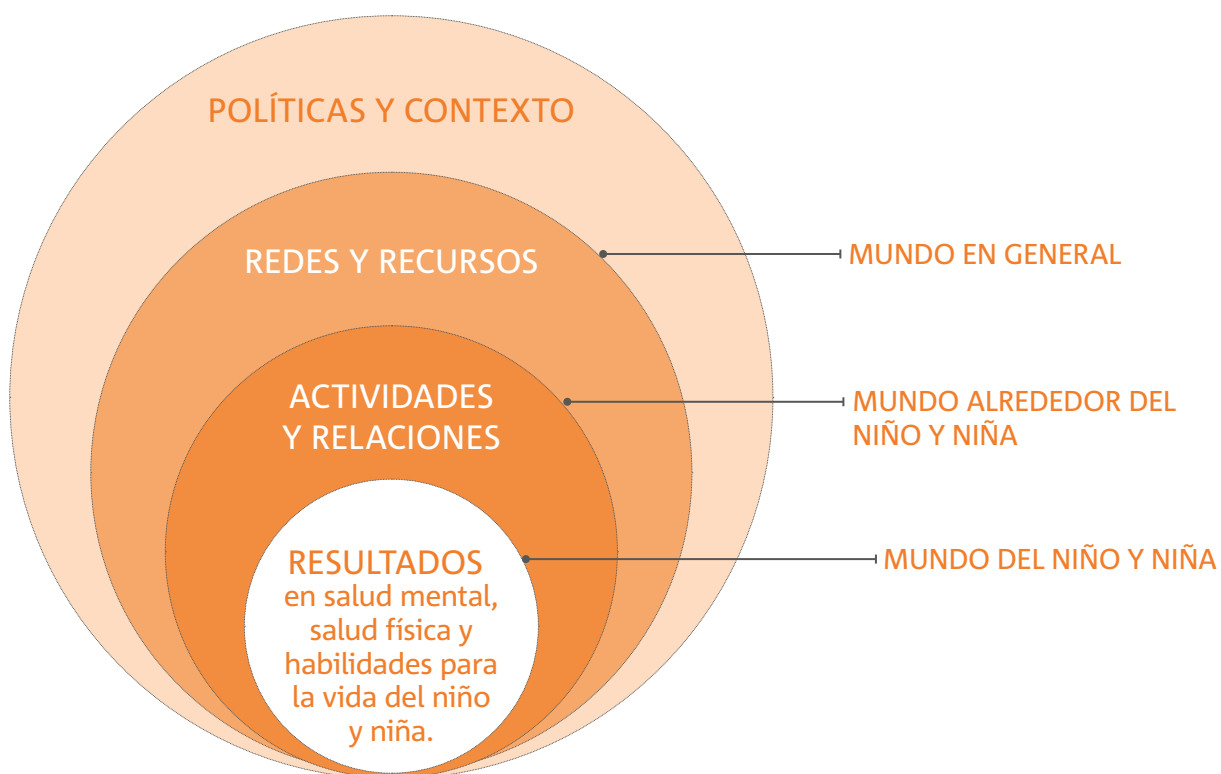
POLÍTICAS Y CONTEXTO

REDES Y RECURSOS

ACTIVIDADES Y RELACIONES

RESULTADOS en salud mental, salud física y habilidades para la vida del niño y niña.

MUNDO EN GENERAL

MUNDO ALREDEDOR DEL NIÑO Y NIÑA

MUNDO DEL NIÑO Y NIÑA